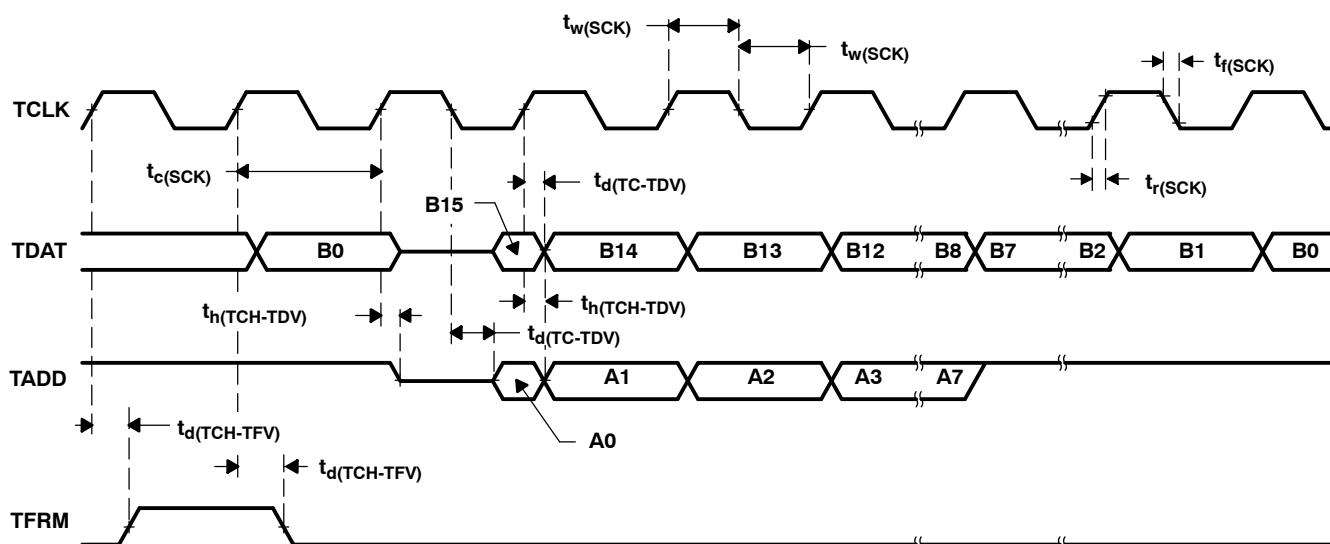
$t_{w(SCK)}$

$t_{w(SCK)}$

$t_{f(SCK)}$

TCLK

$t_{c(SCK)}$

$t_{d(TC-TDV)}$

$t_{r(SCK)}$

B15

TDAT

B0

B14

B13

B12

B8

B7

B2

B1

B0

$t_{h(TCH-TDV)}$

$t_{h(TCH-TDV)}$

$t_{d(TC-TDV)}$

TADD

A1

A2

A3

A7

A0

$t_{d(TCH-TFV)}$

$t_{d(TCH-TFV)}$

TFRM